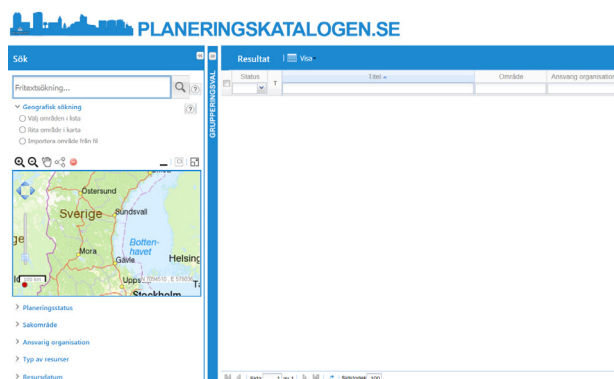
PLANERINGSKATALOGEN.SE

Sök

Fritextsökning...

?

Geografisk sökning

?

Välj områden i lista

Rita område i karta

Importera område från fil

Östersund

Sverige

Sundsvall

Mora

Bottenhavet

Gävle

Helsing

Upps

Stockholm

Planeringsstatus

Sakområde

Ansvarig organisation

Typ av resurser

Resursdatum

GRUPPERINGSVAL

Resultat

Visa

| Status | T | Titel | Område | Ansvarig organisation |
|---|---|---|---|---|

Sida 1 av 1

Sidstorlek 100